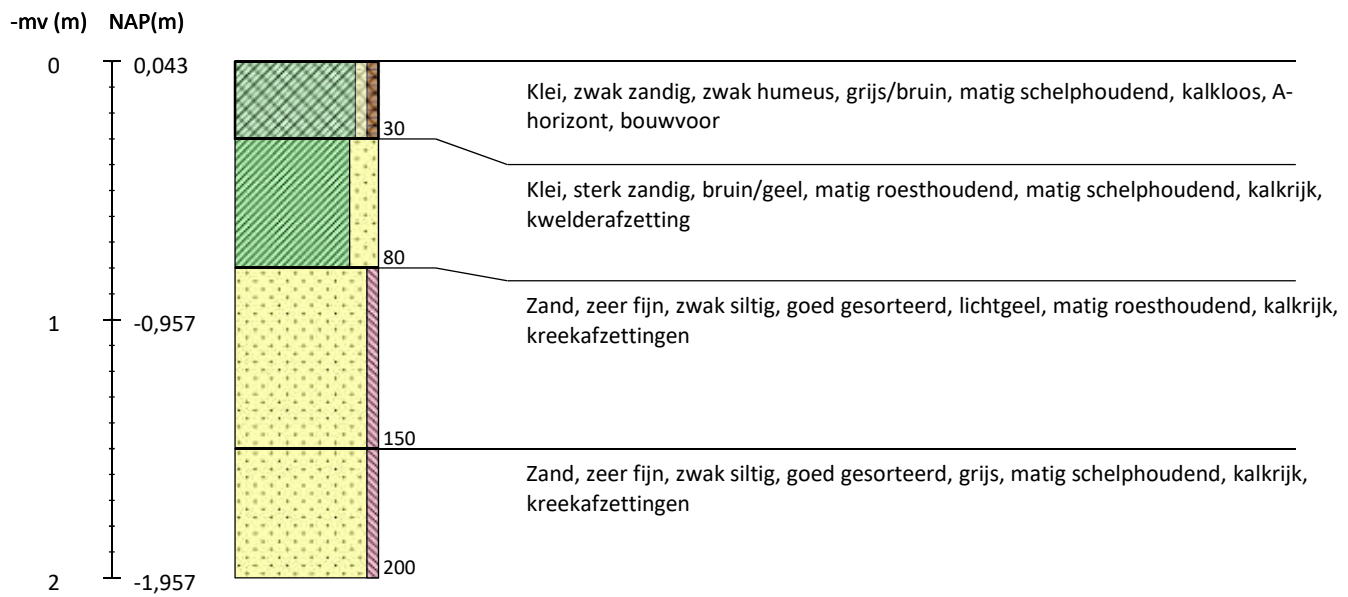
-mv (m) NAP(m)

0 0,043

1 -0,957

2 -1,957

30

80

150

200

Klei, zwak zandig, zwak humeus, grijs/bruin, matig schelphoudend, kalkloos, A-horizont, bouwvoor

Klei, sterk zandig, bruin/geel, matig roesthoudend, matig schelphoudend, kalkrijk, kwelderafzetting

Zand, zeer fijn, zwak siltig, goed gesorteerd, lichtgeel, matig roesthoudend, kalkrijk, kreekafzettingen

Zand, zeer fijn, zwak siltig, goed gesorteerd, grijs, matig schelphoudend, kalkrijk, kreekafzettingen